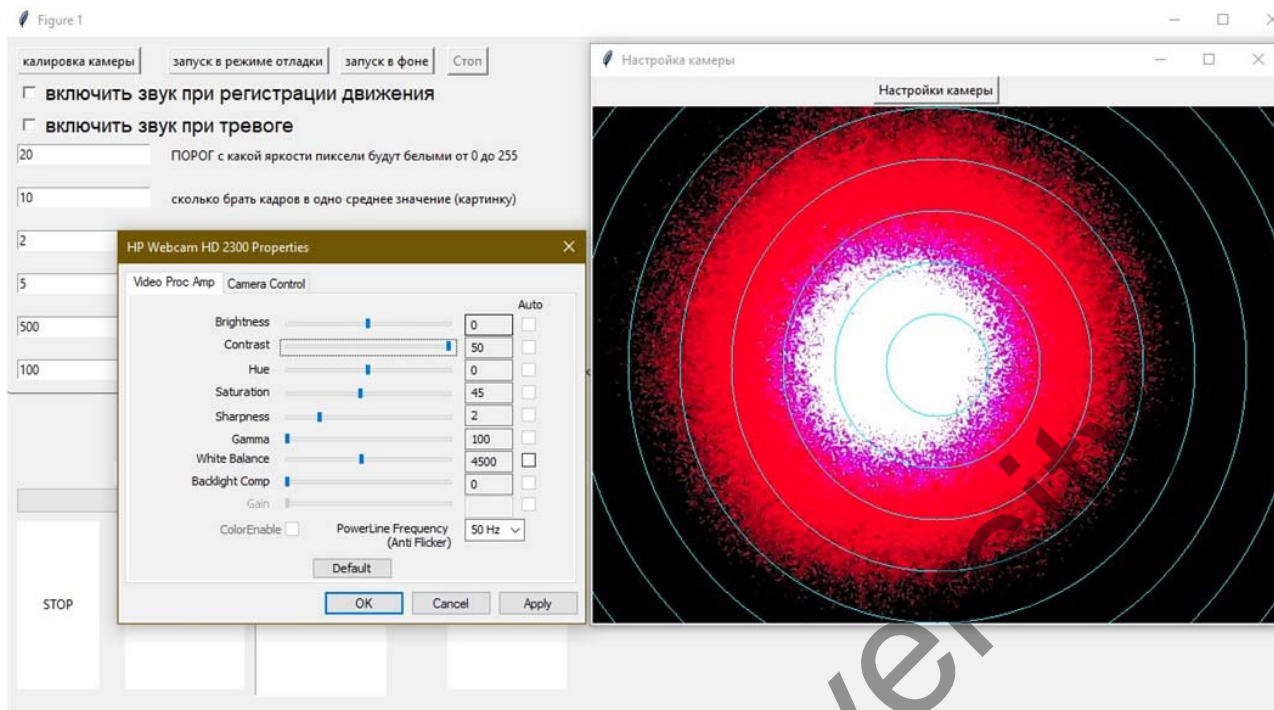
Figure 1

калировка камеры | запуск в режиме отладки | запуск в фоне | Стоп

включить звук при регистрации движения

включить звук при тревоге

20 ПОРОГ с какой яркости пиксели будут белыми от 0 до 255

10 сколько брать кадров в одно среднее значение (картинку)

2

5

500

100

STOP

Настройка камеры

Настройки камеры

HP Webcam HD 2300 Properties

Video Proc Amp | Camera Control

Auto

| | Value |
|---|---|
| Brightness | 0 |
| Contrast | 50 |
| Hue | 0 |
| Saturation | 45 |
| Sharpness | 2 |
| Gamma | 100 |
| White Balance | 4500 |
| Backlight Comp | 0 |
| Gain | |

ColorEnable PowerLine Frequency (Anti Flicker) 50 Hz

Default

OK Cancel Apply